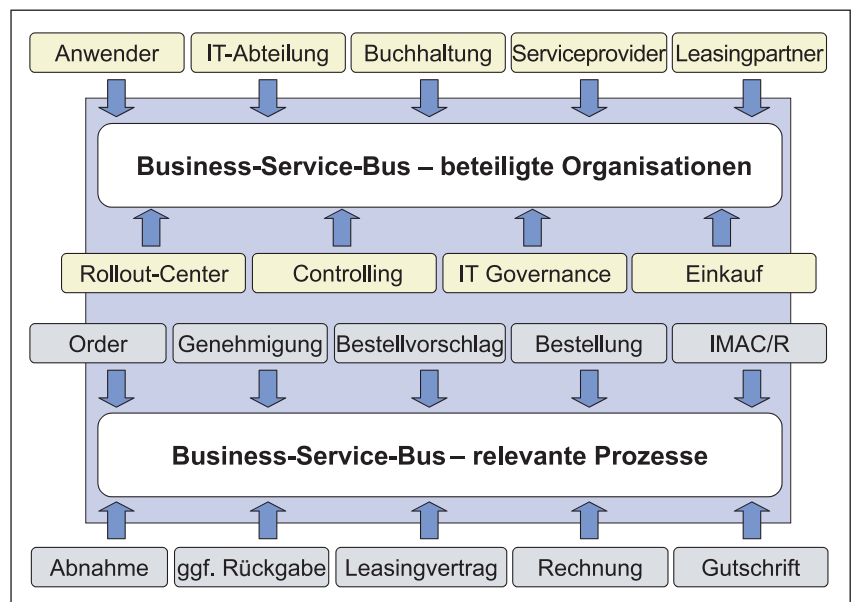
Anwender IT-Abteilung Buchhaltung Serviceprovider Leasingpartner

Business-Service-Bus – beteiligte Organisationen

Rollout-Center Controlling IT Governance Einkauf

Order Genehmigung Bestellvorschlag Bestellung IMAC/R

Business-Service-Bus – relevante Prozesse

Abnahme ggf. Rückgabe Leasingvertrag Rechnung Gutschrift